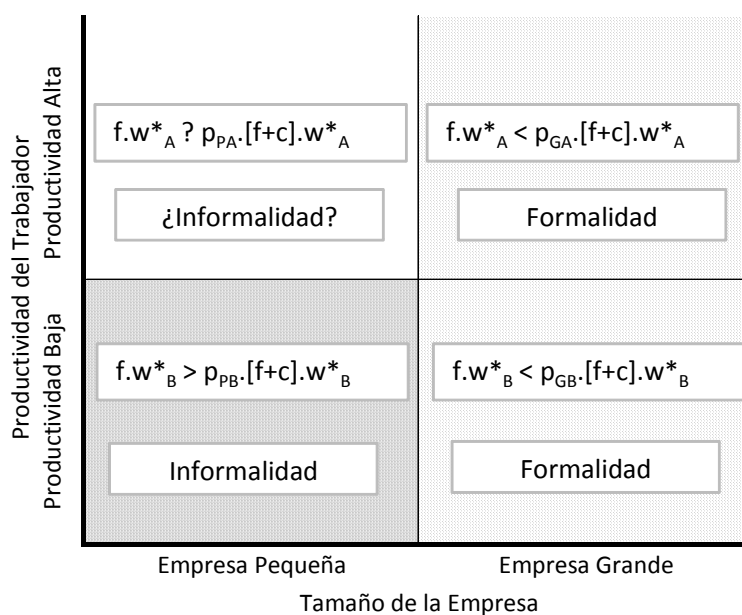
Productividad del Trabajador

Productividad Alta

$f.w^*_A$ ? $p_{PA}.[f+c].w^*_A$

¿Informalidad?

$f.w^*_A < p_{GA}.[f+c].w^*_A$

Formalidad

Productividad Baja

$f.w^*_B > p_{PB}.[f+c].w^*_B$

Informalidad

$f.w^*_B < p_{GB}.[f+c].w^*_B$

Formalidad

Empresa Pequeña

Empresa Grande

Tamaño de la Empresa